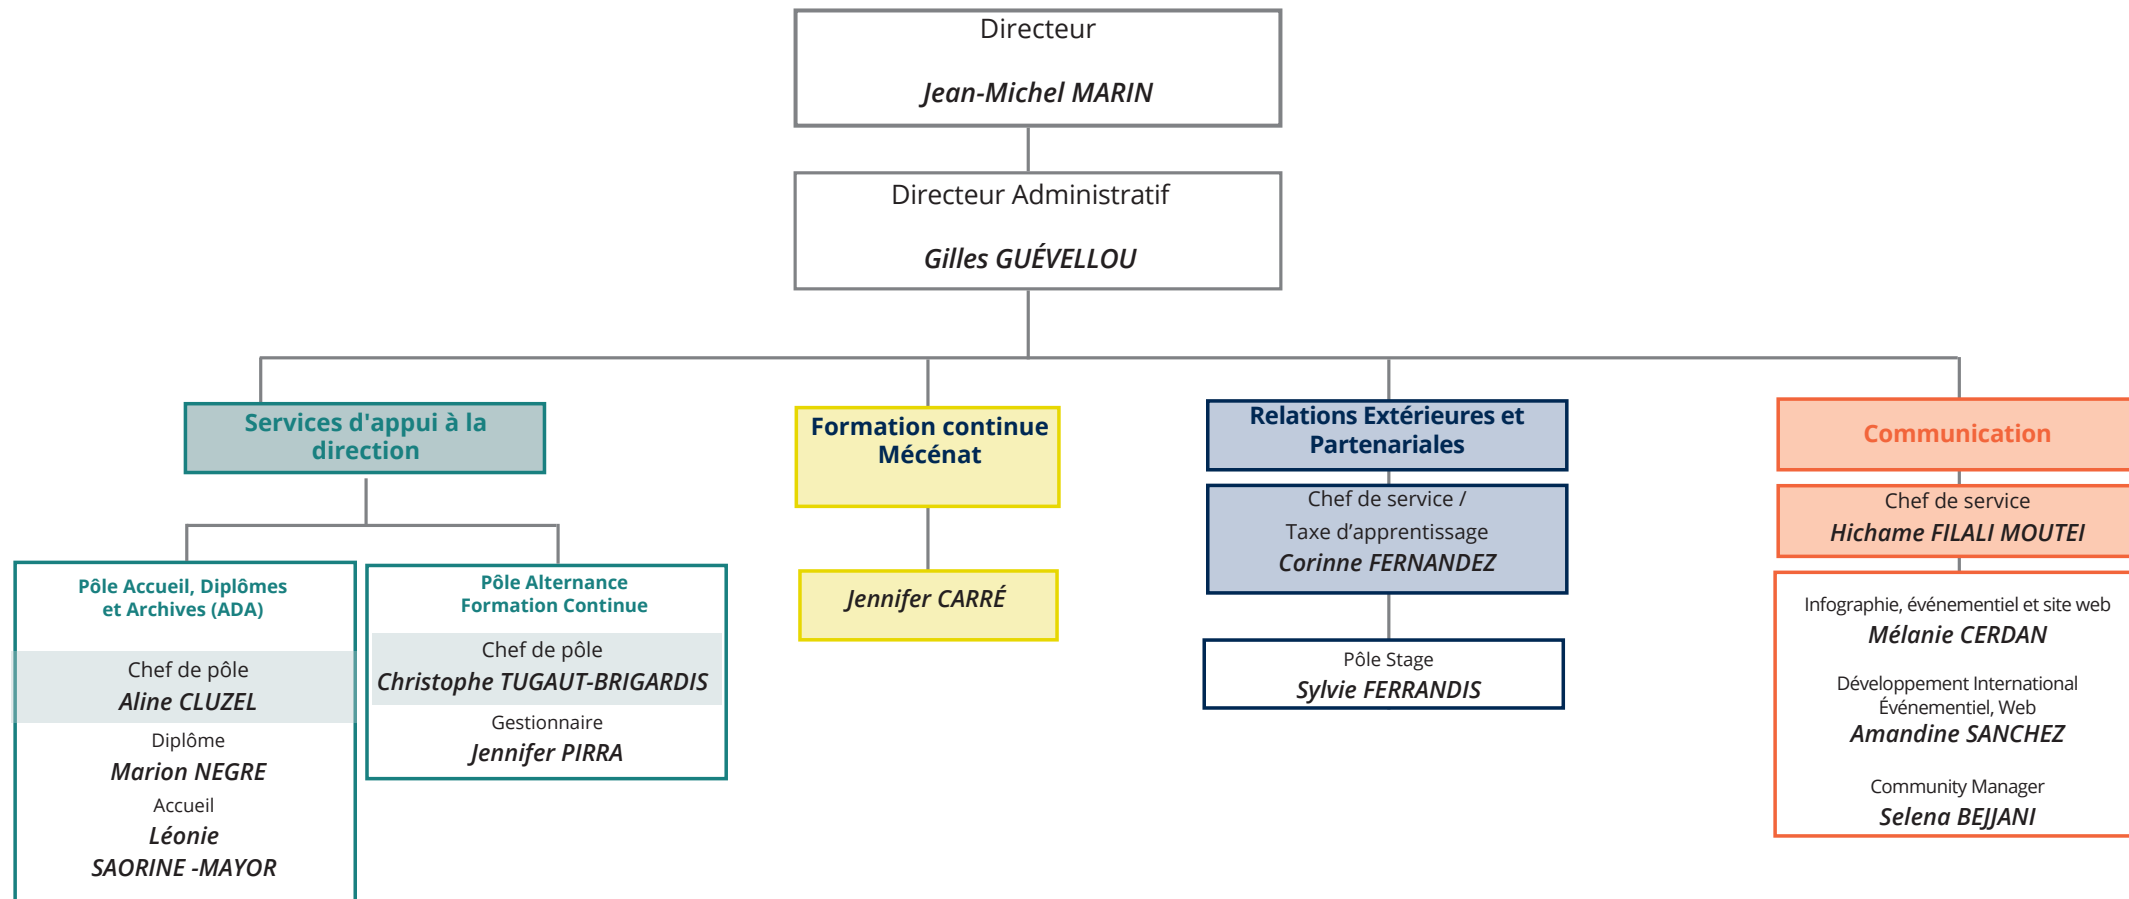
Directeur

Jean-Michel MARIN

Directeur Administratif

Gilles GUÉVELLOU

Services d'appui à la direction

Pôle Accueil, Diplômes et Archives (ADA)

Chef de pôle
Aline CLUZEL

Diplôme
Marion NEGRE

Accueil
Léonie SAORINE -MAYOR

Pôle Alternance Formation Continue

Chef de pôle
Christophe TUGAUT-BRIGARDIS

Gestionnaire
Jennifer PIRRA

Formation continue Mécénat

Jennifer CARRÉ

Relations Extérieures et Partenariales

Chef de service /
Taxe d'apprentissage
Corinne FERNANDEZ

Pôle Stage
Sylvie FERRANDIS

Communication

Chef de service
Hichame FILALI MOUTEI

Infographie, événementiel et site web
Mélanie CERDAN

Développement International
Événementiel, Web
Amandine SANCHEZ

Community Manager
Selena BEJJANI